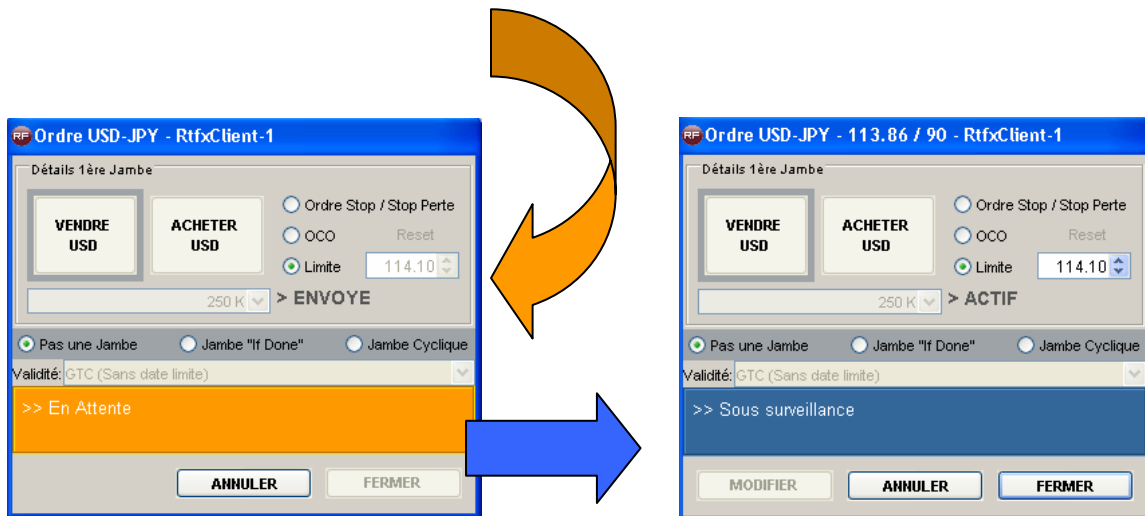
RF Ordre USD-JPY - RtfxClient-1

Détails 1ère Jambe

VENDRE USD

ACHETER USD

Ordre Stop / Stop Perte

OCO

Reset

Limite

114.10

250 K

> ENVOYE

Pas une Jambe

Jambe "If Done"

Jambe Cyclique

Validité: GTC (Sans date limite)

>> En Attente

ANNULER

FERMER

RF Ordre USD-JPY - 113.86 / 90 - RtfxClient-1

Détails 1ère Jambe

VENDRE USD

ACHETER USD

Ordre Stop / Stop Perte

OCO

Reset

Limite

114.10

250 K

> ACTIF

Pas une Jambe

Jambe "If Done"

Jambe Cyclique

Validité: GTC (Sans date limite)

>> Sous surveillance

MODIFIER

ANNULER

FERMER